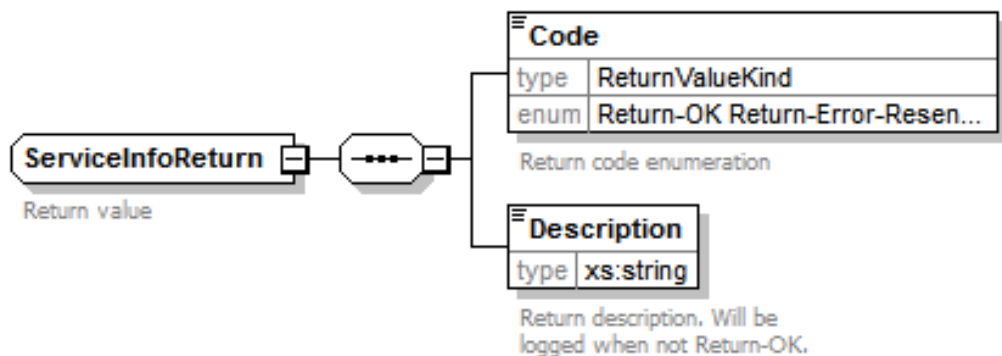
ServiceInfoReturn

Return value

Code

| type | ReturnValueKind |
|---|---|
| enum | Return-OK Return-Error-Resen... |

Return code enumeration

Description

| type | xs:string |
|---|---|

Return description. Will be logged when not Return-OK.